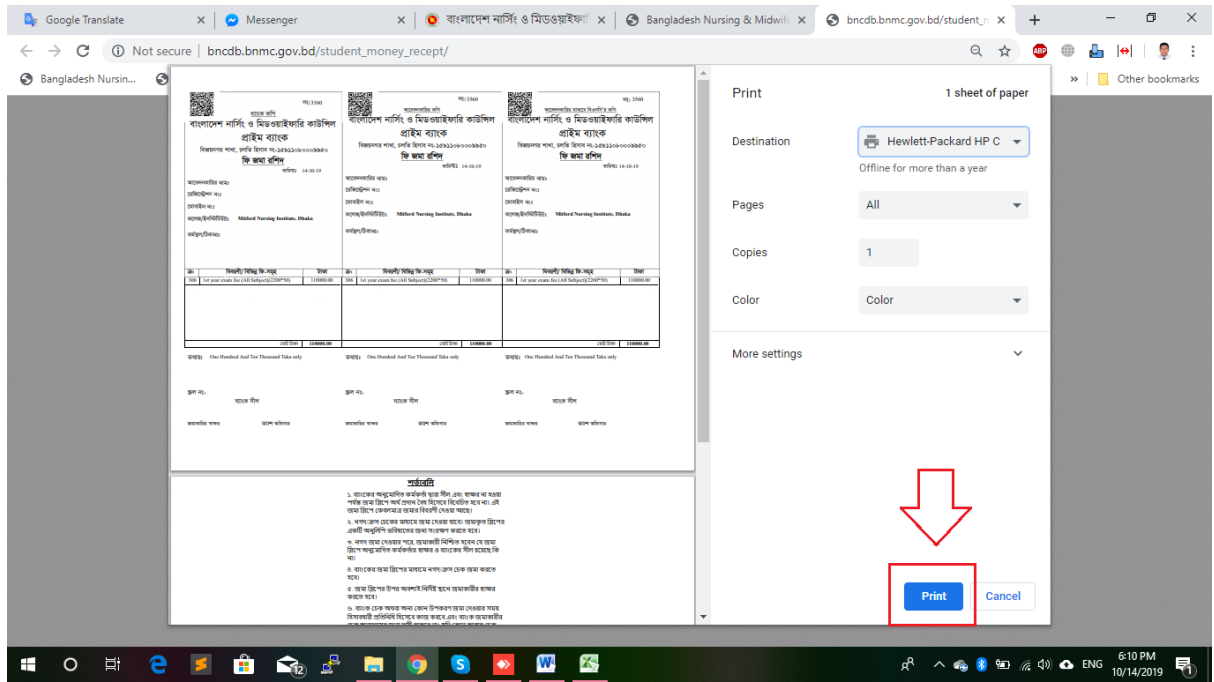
Google Translate
Messenger
বাংলাদেশ নার্সিং ও মিডওয়াইফারি
Bangladesh Nursing & Midwife
bncdb.bnmc.gov.bd/student_m
Not secure | bncdb.bnmc.gov.bd/student_money_recept/
Bangladesh Nursin...
Other bookmarks

বাংলাদেশ নার্সিং ও মিডওয়াইফারি কাউন্সিল
প্রাইম ব্যাংক
ফি জমা রশিদ
তারিখঃ 14-10-19
আবেদনকারির নামঃ
রেজিস্ট্রেশন নংঃ
মোবাইল নংঃ
কলেজ/ইনস্টিটিউটঃ Mitford Nursing Institute, Dhaka
কর্মস্থল/ঠিকানাঃ

| ক্র: | বিবরণী/ বিভিন্ন ফি-সমূহ | টাকা |
|---|---|---|
| 306 | 1st year exam fee (All Subject)(2200*50) | 110000.00 |
| | মোট টাকা | 110000.00 |

কথায়ঃ One Hundred And Ten Thousand Taka only
জমা নংঃ
ব্যাংক সীল
জমাকারির স্বাক্ষর
ক্যাশ অফিসার

বাংলাদেশ নার্সিং ও মিডওয়াইফারি কাউন্সিল
প্রাইম ব্যাংক
ফি জমা রশিদ
তারিখঃ 14-10-19
আবেদনকারির নামঃ
রেজিস্ট্রেশন নংঃ
মোবাইল নংঃ
কলেজ/ইনস্টিটিউটঃ Mitford Nursing Institute, Dhaka
কর্মস্থল/ঠিকানাঃ

| ক্র: | বিবরণী/ বিভিন্ন ফি-সমূহ | টাকা |
|---|---|---|
| 306 | 1st year exam fee (All Subject)(2200*50) | 110000.00 |
| | মোট টাকা | 110000.00 |

কথায়ঃ One Hundred And Ten Thousand Taka only
জমা নংঃ
ব্যাংক সীল
জমাকারির স্বাক্ষর
ক্যাশ অফিসার

বাংলাদেশ নার্সিং ও মিডওয়াইফারি কাউন্সিল
প্রাইম ব্যাংক
ফি জমা রশিদ
তারিখঃ 14-10-19
আবেদনকারির নামঃ
রেজিস্ট্রেশন নংঃ
মোবাইল নংঃ
কলেজ/ইনস্টিটিউটঃ Mitford Nursing Institute, Dhaka
কর্মস্থল/ঠিকানাঃ

| ক্র: | বিবরণী/ বিভিন্ন ফি-সমূহ | টাকা |
|---|---|---|
| 306 | 1st year exam fee (All Subject)(2200*50) | 110000.00 |
| | মোট টাকা | 110000.00 |

কথায়ঃ One Hundred And Ten Thousand Taka only
জমা নংঃ
ব্যাংক সীল
জমাকারির স্বাক্ষর
ক্যাশ অফিসার

শর্তাবলি
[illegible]

Print
1 sheet of paper
Destination
Hewlett-Packard HP C
Offline for more than a year
Pages
All
Copies
1
Color
Color
More settings
Print
Cancel

ENG
6:10 PM
10/14/2019